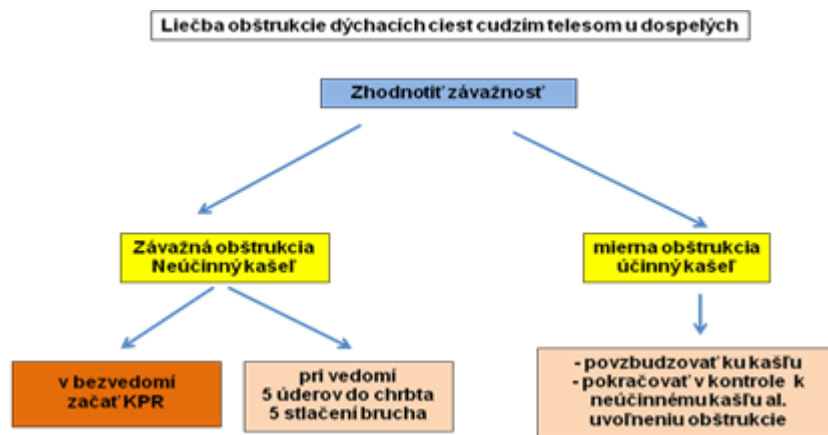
Liečba obštrukcie dýchacích ciest cudzím telesom u dospelých

Zhodnotiť závažnosť

Závažná obštrukcia
Neúčinný kašeľ

mierna obštrukcia
účinný kašeľ

v bezvedomí
začať KPR

pri vedomí
5 úderov do chrbta
5 stlačení brucha

- povzbudzovať ku kašľu
- pokračovať v kontrole k neúčinnému kašľu al. uvoľneniu obštrukcie